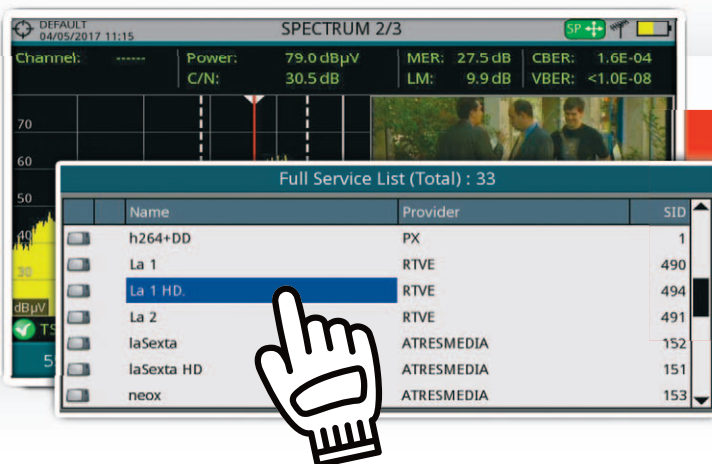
DEFAULT
04/05/2017 11:15

SPECTRUM 2/3

SP

Channel: ------
Power: 79.0 dBµV
C/N: 30.5 dB
MER: 27.5 dB
LM: 9.9 dB
CBER: 1.6E-04
VBER: <1.0E-08

70
60
50
40
30
dBµV
TS
5

Full Service List (Total) : 33

| | | Name | Provider | SID |
|---|---|---|---|---|
| | | h264+DD | PX | 1 |
| | | La 1 | RTVE | 490 |
| | | La 1 HD. | RTVE | 494 |
| | | La 2 | RTVE | 491 |
| | | laSexta | ATRESMEDIA | 152 |
| | | laSexta HD | ATRESMEDIA | 151 |
| | | neox | ATRESMEDIA | 153 |